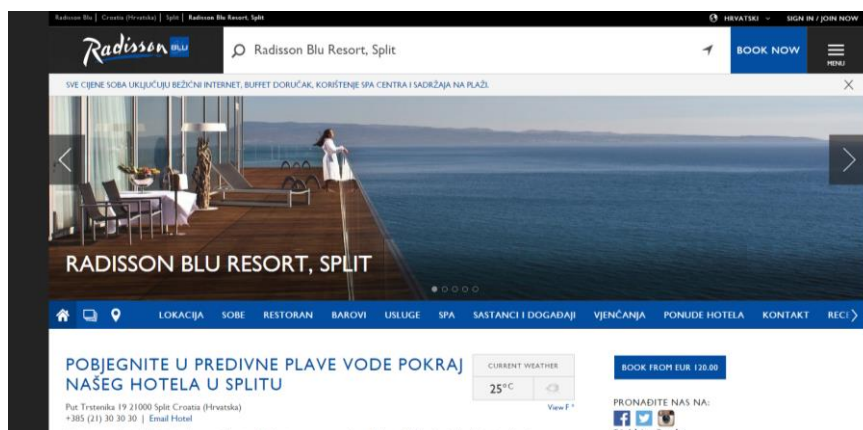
Radisson Blu | Croatia (Hrvatska) | Split | Radisson Blu Resort, Split

HRVATSKI SIGN IN / JOIN NOW

Radisson BLU

Radisson Blu Resort, Split

BOOK NOW

MENU

SVE CIJENE SOBA UKLJUČUJU BEŽIČNI INTERNET, BUFFET DORUČAK, KORIŠTENJE SPA CENTRA I SADRŽAJA NA PLAŽI.

RADISSON BLU RESORT, SPLIT

LOKACIJA SOBE RESTORAN BAROVI USLUGE SPA SASTANCI I DOGAĐAJI VJENČANJA PONUDE HOTELA KONTAKT RECI

POBJEGNITE U PREDIVNE PLAVE VODE POKRAJ NAŠEG HOTELA U SPLITU

Put Trstenika 19 21000 Split Croatia (Hrvatska)
+385 (21) 30 30 30 | Email Hotel

CURRENT WEATHER
25°C
View F°

BOOK FROM EUR 120.00

PRONAĐITE NAS NA: